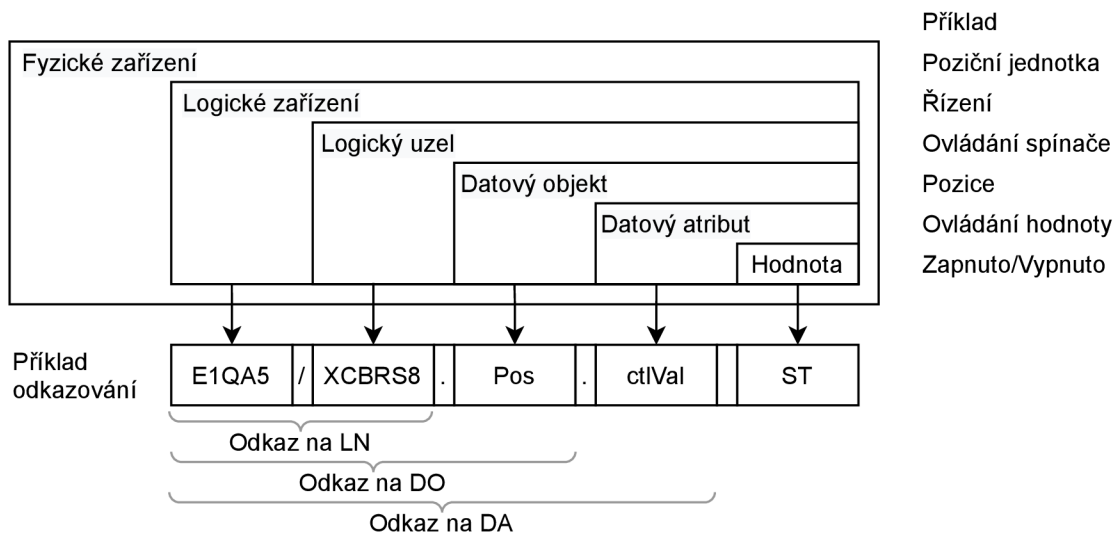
Příklad
Poziční jednotka
Řízení
Ovládání spínače
Pozice
Ovládání hodnoty
Zapnuto/Vypnuto

Fyzické zařízení
Logické zařízení
Logický uzel
Datový objekt
Datový atribut
Hodnota

Příklad odkazování

| E1QA5 | / | XCBRS8 | . | Pos | . | ctlVal | | ST |
|---|---|---|---|---|---|---|---|---|

Odkaz na LN
Odkaz na DO
Odkaz na DA